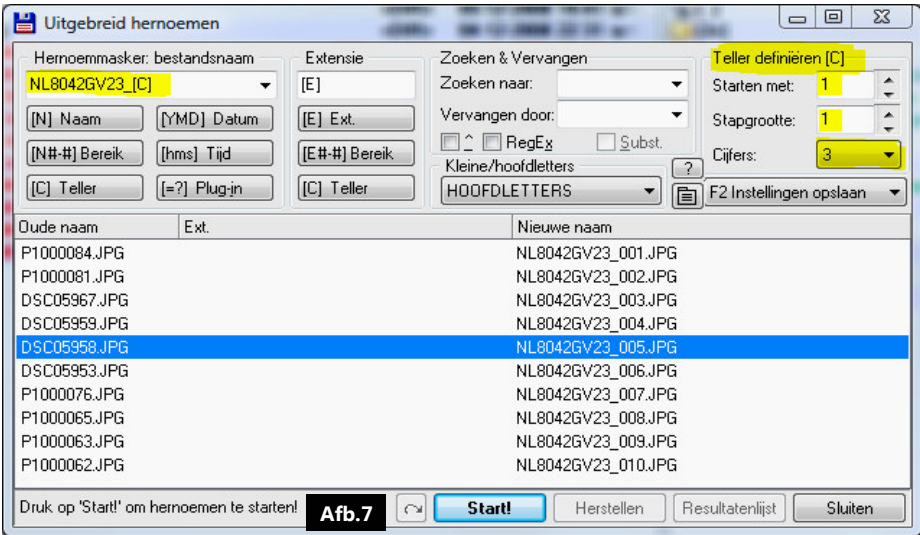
Uitgebreid hernoemen

Hernoemmasker: bestandsnaam
NL8042GV23_[C]
[N] Naam
[YMD] Datum
[N#-#] Bereik
[hms] Tijd
[C] Teller
[=?] Plug-in

Extensie
[E]
[E] Ext.
[E#-#] Bereik
[C] Teller

Zoeken & Vervangen
Zoeken naar:
Vervangen door:
^ RegEx Subst.
Kleine/hoofdletters
HOOFDLETTERS

Teller definiëren [C]
Starten met: 1
Stapgrootte: 1
Cijfers: 3
?
F2 Instellingen opslaan

| Oude naam | Ext. | Nieuwe naam |
|---|---|---|
| P1000084.JPG | | NL8042GV23_001.JPG |
| P1000081.JPG | | NL8042GV23_002.JPG |
| DSC05967.JPG | | NL8042GV23_003.JPG |
| DSC05959.JPG | | NL8042GV23_004.JPG |
| DSC05958.JPG | | NL8042GV23_005.JPG |
| DSC05953.JPG | | NL8042GV23_006.JPG |
| P1000076.JPG | | NL8042GV23_007.JPG |
| P1000065.JPG | | NL8042GV23_008.JPG |
| P1000063.JPG | | NL8042GV23_009.JPG |
| P1000062.JPG | | NL8042GV23_010.JPG |

Druk op 'Start!' om hernoemen te starten!
Afb.7
Start!
Herstellen
Resultatenlijst
Sluiten